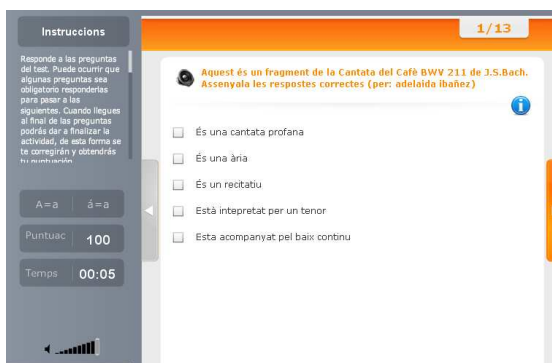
Instruccions

Responde a las preguntas del test. Puede ocurrir que algunas preguntas sea obligatorio responderlas para pasar a las siguientes. Cuando llegues al final de las preguntas podrás dar a finalizar la actividad, de esta forma se te corregirán y obtendrás tu puntuación

A=a á=a

Puntuac 100

Temps 00:05

1/13

Aquest és un fragment de la Cantata del Cafè BWV 211 de J.S.Bach. Assenyala les respostes correctes (per: adelaida ibañez)

És una cantata profana

És una ària

És un recitatiu

Està intepretat per un tenor

Esta acompanyat pel baix continu